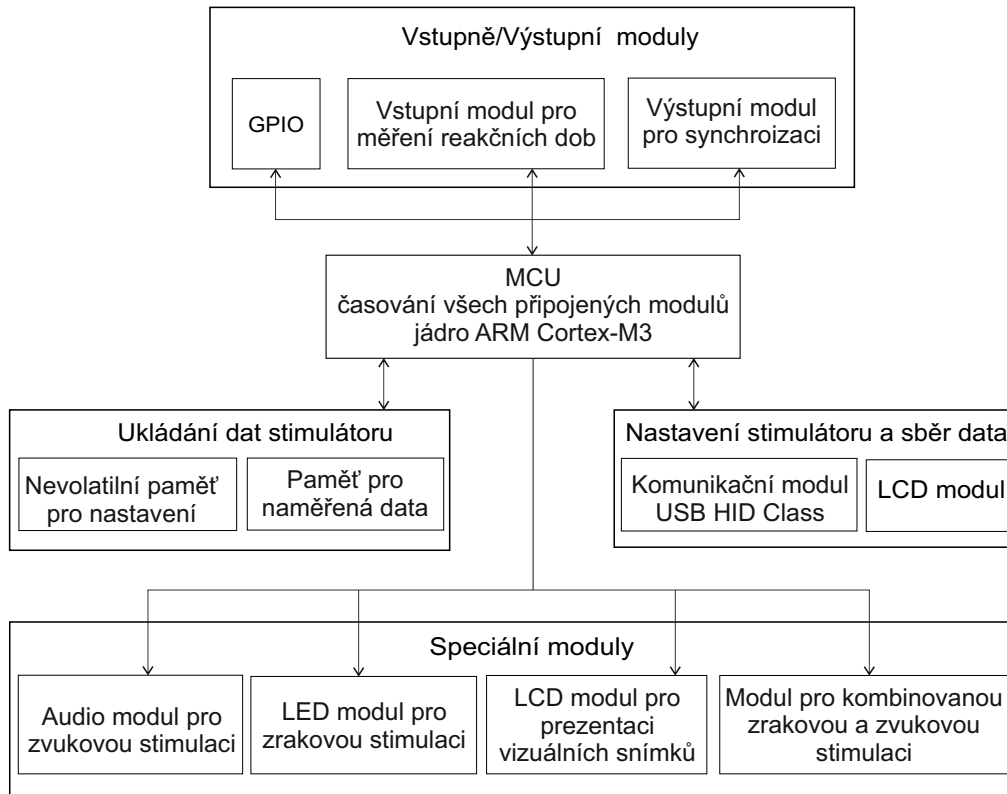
Vstupně/Výstupní moduly

GPIO

Vstupní modul pro měření reakčních dob

Výstupní modul pro synchroizaci

MCU
časování všech připojených modulů
jádro ARM Cortex-M3

Ukládání dat stimulátoru

Nevolatilní paměť pro nastavení

Paměť pro naměřená data

Nastavení stimulátoru a sběr data

Komunikační modul USB HID Class

LCD modul

Speciální moduly

Audio modul pro zvukovou stimulaci

LED modul pro zrakovou stimulaci

LCD modul pro prezentaci vizuálních snímků

Modul pro kombinovanou zrakovou a zvukovou stimulaci